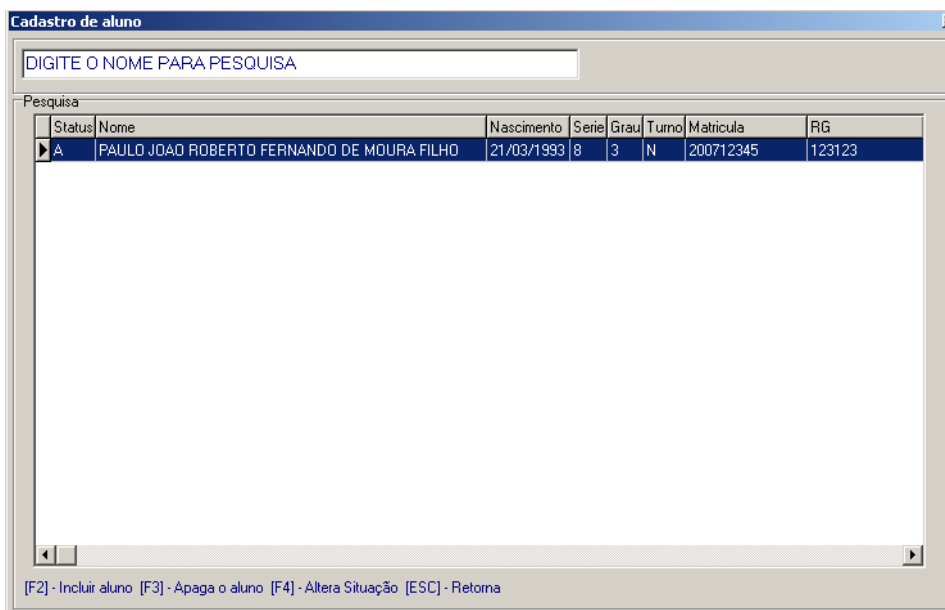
Cadastro de aluno

DIGITE O NOME PARA PESQUISA

Pesquisa

| Status | Nome | Nascimento | Serie | Grau | Turno | Matricula | RG |
|---|---|---|---|---|---|---|---|
| A | PAULO JOAO ROBERTO FERNANDO DE MOURA FILHO | 21/03/1993 | 8 | 3 | N | 200712345 | 123123 |

[F2] - Incluir aluno [F3] - Apaga o aluno [F4] - Altera Situação [ESC] - Retorna